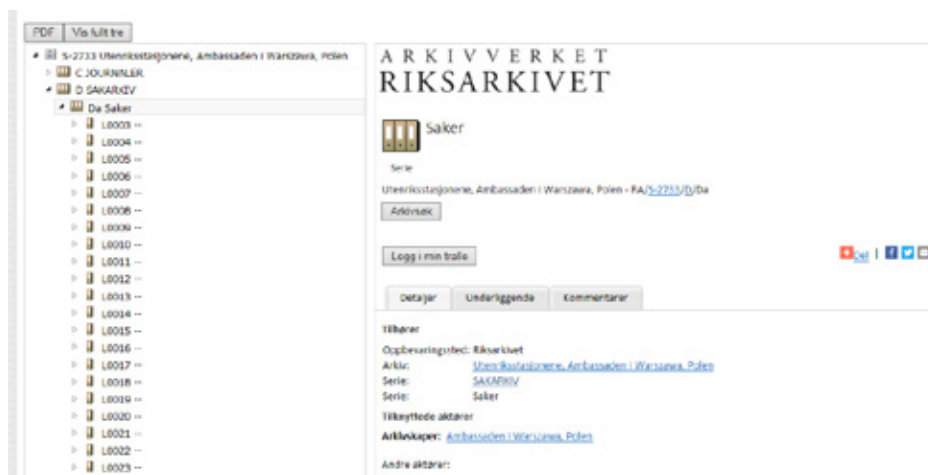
PDF | Vis fullt tre

S-2733 Utenriksstasjonene, Ambassaden i Warszawa, Polen
C JOURNALER
D SAKARKIV
Da Saker
L0003 --
L0004 --
L0005 --
L0006 --
L0007 --
L0008 --
L0009 --
L0010 --
L0011 --
L0012 --
L0013 --
L0014 --
L0015 --
L0016 --
L0017 --
L0018 --
L0019 --
L0020 --
L0021 --
L0022 --
L0023 --

ARKIVVERKET
RIKSARKIVET

Saker

Serie
Utenriksstasjonene, Ambassaden i Warszawa, Polen - RA/S-2733/D/Da

Arkivsøk

Logg i min tralle

Del

Detaljer | Underliggende | Kommentarer

Tilhører
Oppbevaringssted: Riksarkivet
Arkiv: Utenriksstasjonene, Ambassaden i Warszawa, Polen
Serie: SAKARKIV
Serie: Saker
Tilknyttede aktører
Arkivskaper: Ambassaden i Warszawa, Polen

Andre aktører: